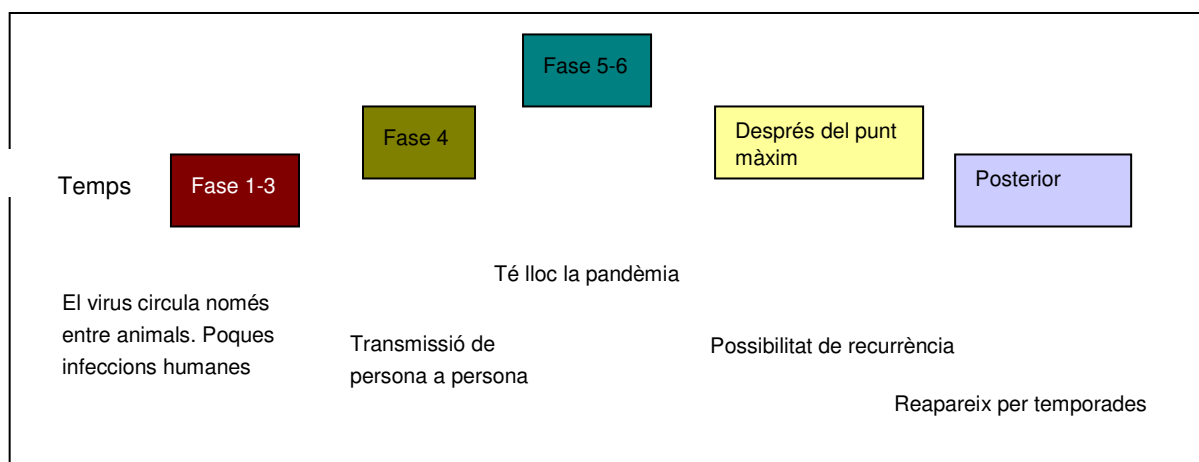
Fase 5-6

Fase 4

Després del punt màxim

Temps

Fase 1-3

Posterior

Té lloc la pandèmia

El virus circula només entre animals. Poques infeccions humanes

Transmissió de persona a persona

Possibilitat de recurrència

Reapareix per temporades